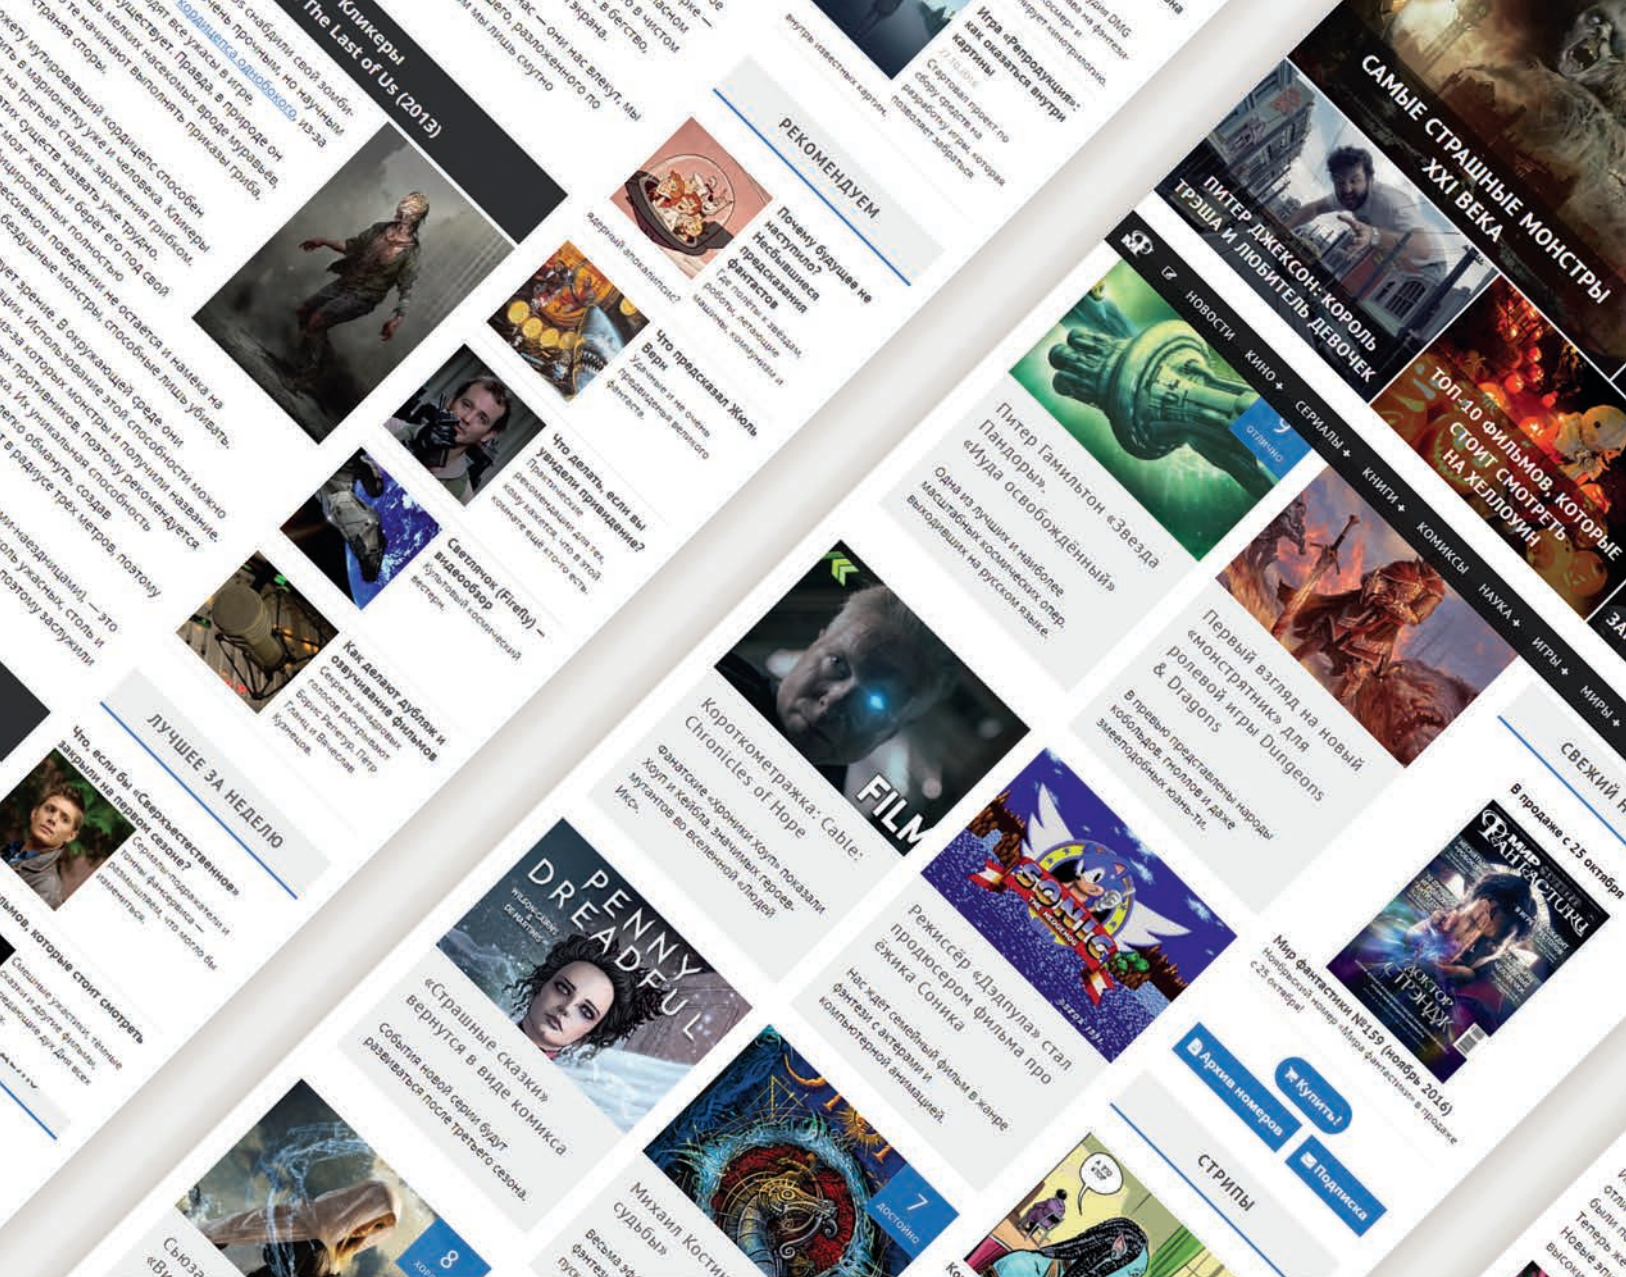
Кликеры
The Last of Us (2013)

РЕКОМЕНДУЕМ

Почему будущее не наступило? Несбывшиеся предсказания фантастов

Что предсказал Жюль Верн

Что делать, если вы увидели привидение?

Светлячок (Firefly) — видеообзор

Как делают дубляж и озвучивание фильмов

ЛУЧШЕЕ ЗА НЕДЕЛЮ

Что, если бы «Сверхъестественное» закрыли на первом сезоне?

САМЫЕ СТРАШНЫЕ МОНСТРЫ XXI ВЕКА

ПИТЕР ДЖЕКСОН: КОРОЛЬ ТРЭША И ЛЮБИТЕЛЬ ДЕВОЧЕК

ТОП-10 ФИЛЬМОВ, КОТОРЫЕ СТОИТ СМОТРЕТЬ НА ХЕЛЛОУИН

НОВОСТИ КИНО + СЕРИАЛЫ + КНИГИ + КОМИКСЫ НАУКА + ИГРЫ + МИРЫ +

Питер Гамильтон «Звезда Пандоры», «Иуда освобождённый»
Одна из лучших и наиболее масштабных космических опер, выходивших на русском языке.

9 отлично

Первый взгляд на новый «монстрятник» для ролевой игры Dungeons & Dragons
В превью представлены народы кобольдов, гноллов и даже змееподобных юань-ти.

СВЕЖИЙ Н
В продаже с 25 октября

Короткометражка: Cable: Chronicles of Hope
Фанатские «Хроники Хоуп» показали Хоуп и Кейбла, значимых героев-мутантов во вселенной «Людей Икс».

FILM

Режиссёр «Дэдпула» стал продюсером фильма про ёжика Соника
Нас ждёт семейный фильм в жанре фэнтези с актёрами и компьютерной анимацией.

Мир фантастики №159 (ноябрь 2016)

Купить!
Архив номеров
Подписка

«Страшные сказки» вернутся в виде комикса
События новой серии будут развиваться после третьего сезона.

PENNY DREADFUL

Михаил Костин «Судьбы»

7 достойно

8

СТРИПЫ

Игра «Репродукция»: как оказаться внутри картины